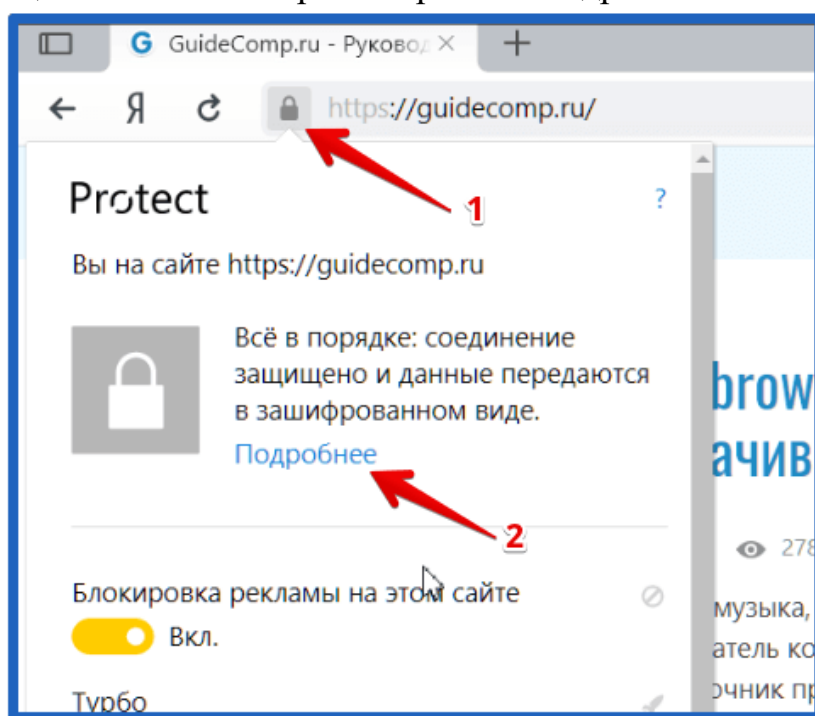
G GuideComp.ru - Руковод ×

+

←

Я

https://guidecomp.ru/

Protect

?

1

Вы на сайте https://guidecomp.ru

Всё в порядке: соединение защищено и данные передаются в зашифрованном виде.

Подробнее

2

brow
ачив

278

Блокировка рекламы на этом сайте

Вкл.

музыка,
атель ко
очник пр

Турбо